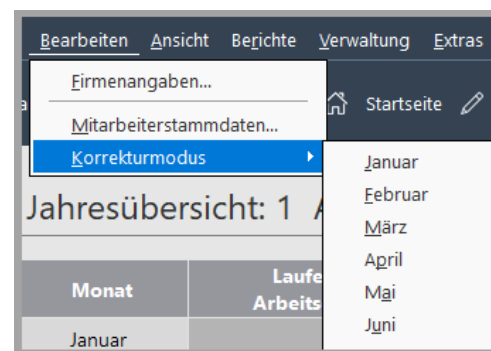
Bearbeiten Ansicht Berichte Verwaltung Extras

Firmenangaben...

Mitarbeiterstammdaten...

Korrekturmodus

Startseite

Januar
Februar
März
April
Mai
Juni

Jahresübersicht: 1 A

| Monat | Laufe Arbeits |
|---|---|
| Januar | |